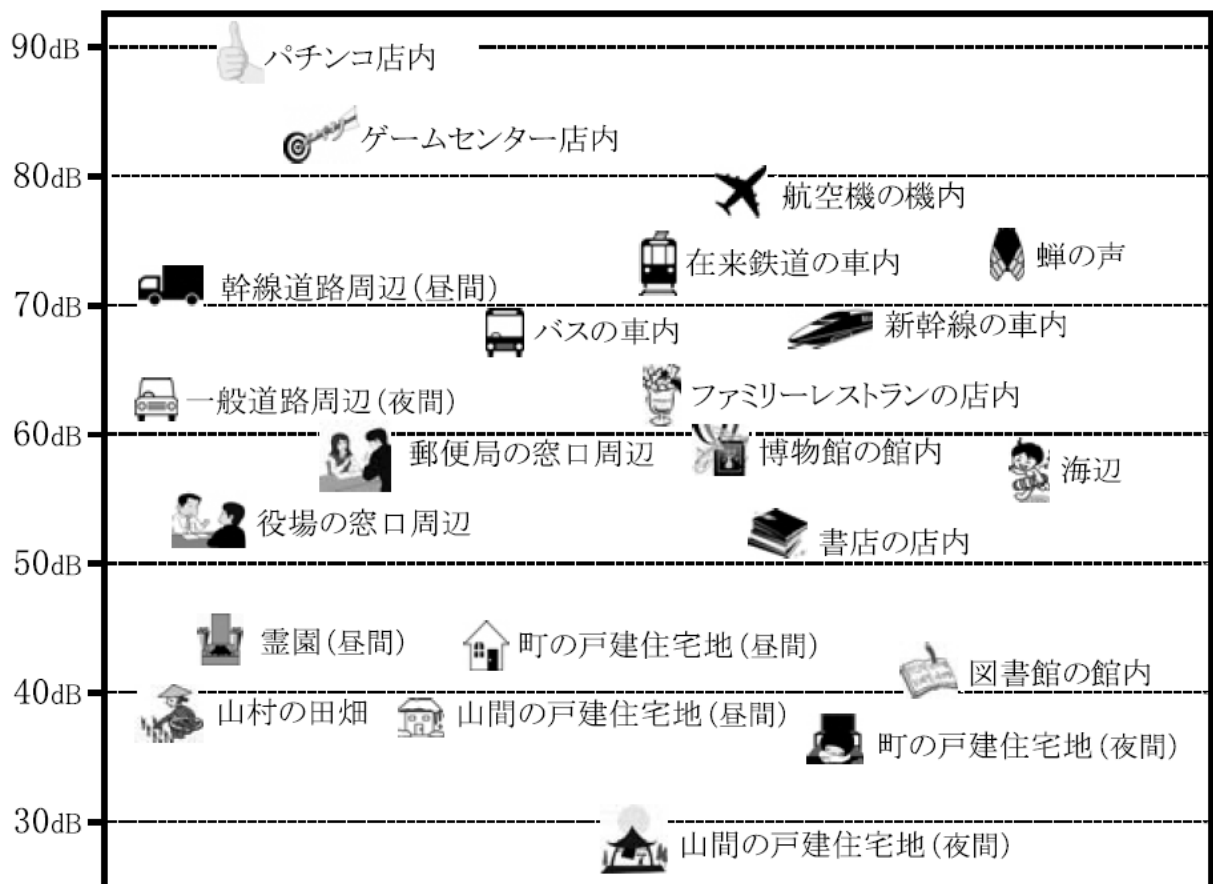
90dB
パチンコ店内
ゲームセンター店内
80dB
航空機の機内
在来鉄道の車内
蝉の声
幹線道路周辺(昼間)
70dB
バスの車内
新幹線の車内
一般道路周辺(夜間)
ファミリーレストランの店内
60dB
郵便局の窓口周辺
博物館の館内
海辺
役場の窓口周辺
書店の店内
50dB
霊園(昼間)
町の戸建住宅地(昼間)
図書館の館内
40dB
山村の田畑
山間の戸建住宅地(昼間)
町の戸建住宅地(夜間)
30dB
山間の戸建住宅地(夜間)